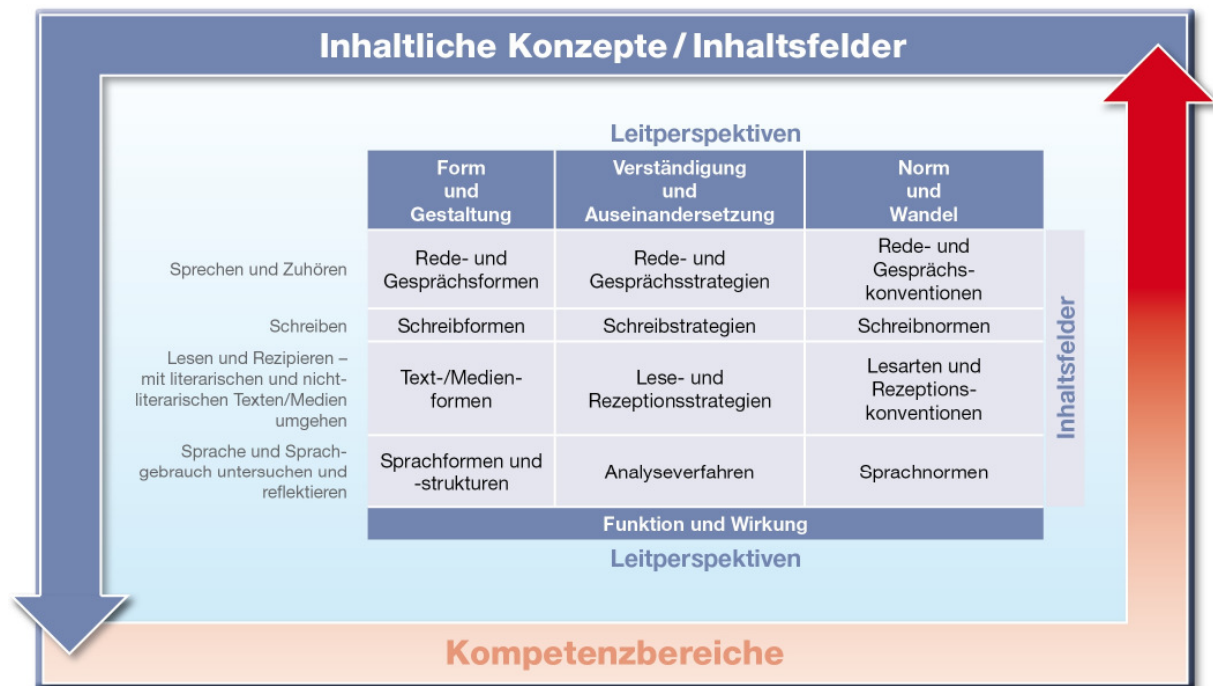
Inhaltliche Konzepte / Inhaltsfelder

Leitperspektiven

| | Form und Gestaltung | Verständigung und Auseinandersetzung | Norm und Wandel |
|---|---|---|---|
| Sprechen und Zuhören | Rede- und Gesprächsformen | Rede- und Gesprächsstrategien | Rede- und Gesprächskonventionen |
| Schreiben | Schreibformen | Schreibstrategien | Schreibnormen |
| Lesen und Rezipieren – mit literarischen und nichtliterarischen Texten/Medien umgehen | Text-/Medienformen | Lese- und Rezeptionsstrategien | Lesarten und Rezeptionskonventionen |
| Sprache und Sprachgebrauch untersuchen und reflektieren | Sprachformen und -strukturen | Analyseverfahren | Sprachnormen |

Inhaltsfelder

Funktion und Wirkung

Leitperspektiven

Kompetenzbereiche